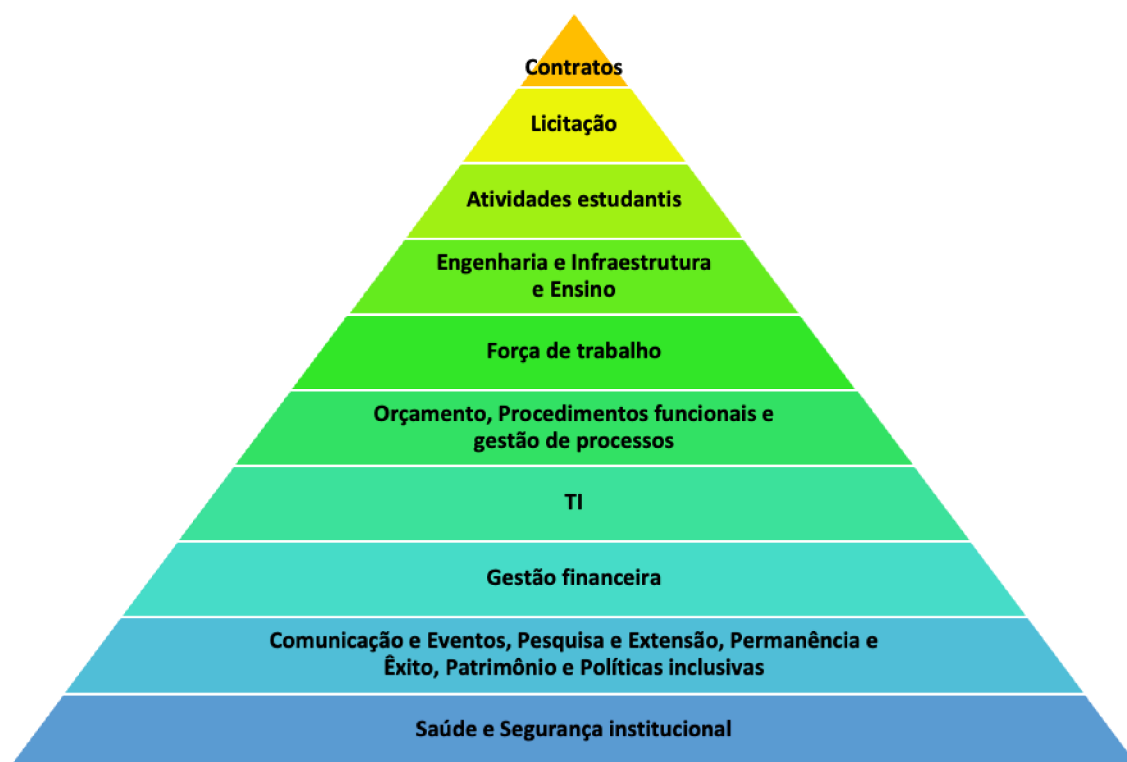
Contratos

Licitação

Atividades estudantis

Engenharia e Infraestrutura e Ensino

Força de trabalho

Orçamento, Procedimentos funcionais e gestão de processos

TI

Gestão financeira

Comunicação e Eventos, Pesquisa e Extensão, Permanência e Êxito, Patrimônio e Políticas inclusivas

Saúde e Segurança institucional